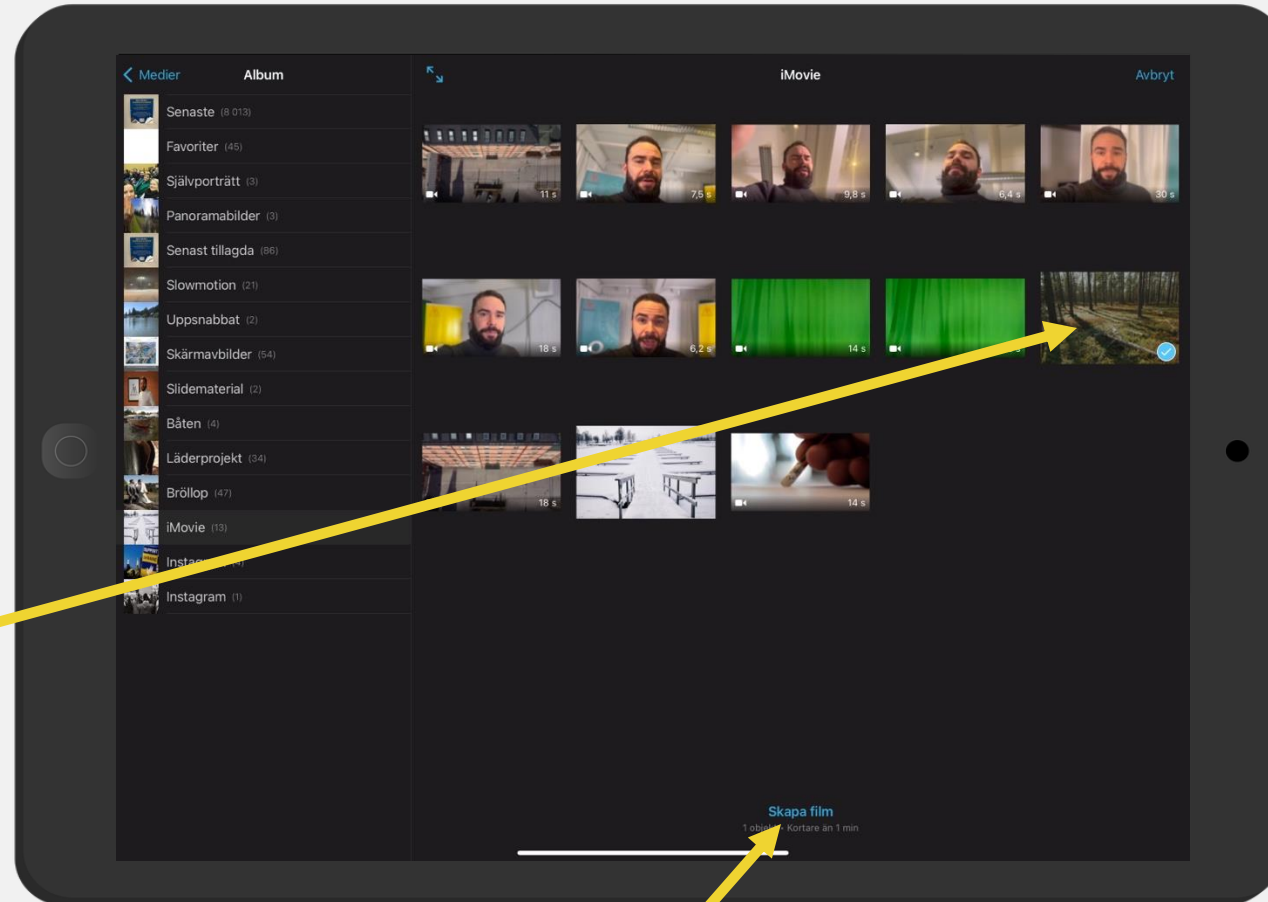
< Medier
Album
Senaste (8 013)
Favoriter (45)
Självporträtt (3)
Panoramabilder (3)
Senast tillagda (86)
Slowmotion (21)
Uppsnabbat (2)
Skärmavbilder (54)
Slidematerial (2)
Båten (4)
Läderprojekt (34)
Bröllop (47)
iMovie (13)
Insta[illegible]
Instagram (1)

iMovie
Avbryt

11 s
7,5 s
9,8 s
6,4 s
30 s
18 s
6,2 s
14 s
18 s
14 s

Skapa film
1 obje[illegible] Kortare än 1 min